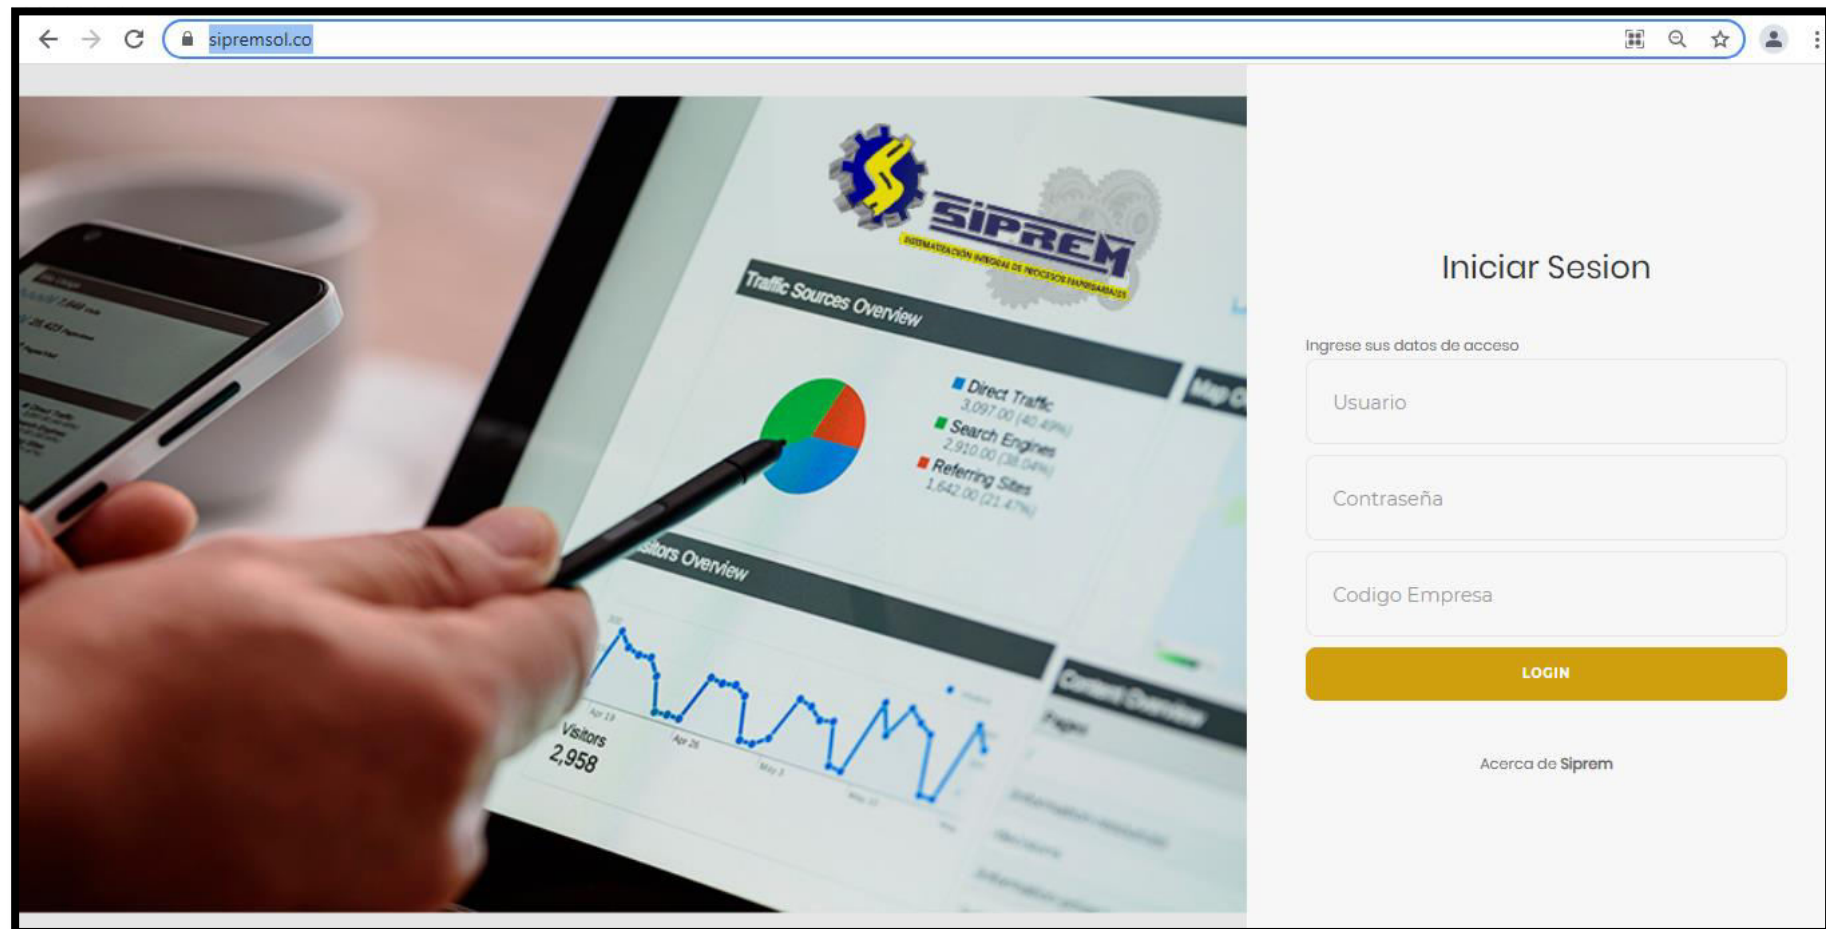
sipremsol.co

SIPREM
SISTEMATIZACION INTEGRAL DE PROCESOS EMPRESARIALES

Traffic Sources Overview

Direct Traffic
3,097.00 (40.49%)
Search Engines
2,910.00 (38.04%)
Referring Sites
1,642.00 (21.47%)

Visitors Overview

Visitors
2,958

Iniciar Sesion

Ingrese sus datos de acceso

Usuario

Contraseña

Codigo Empresa

LOGIN

Acerca de Siprem